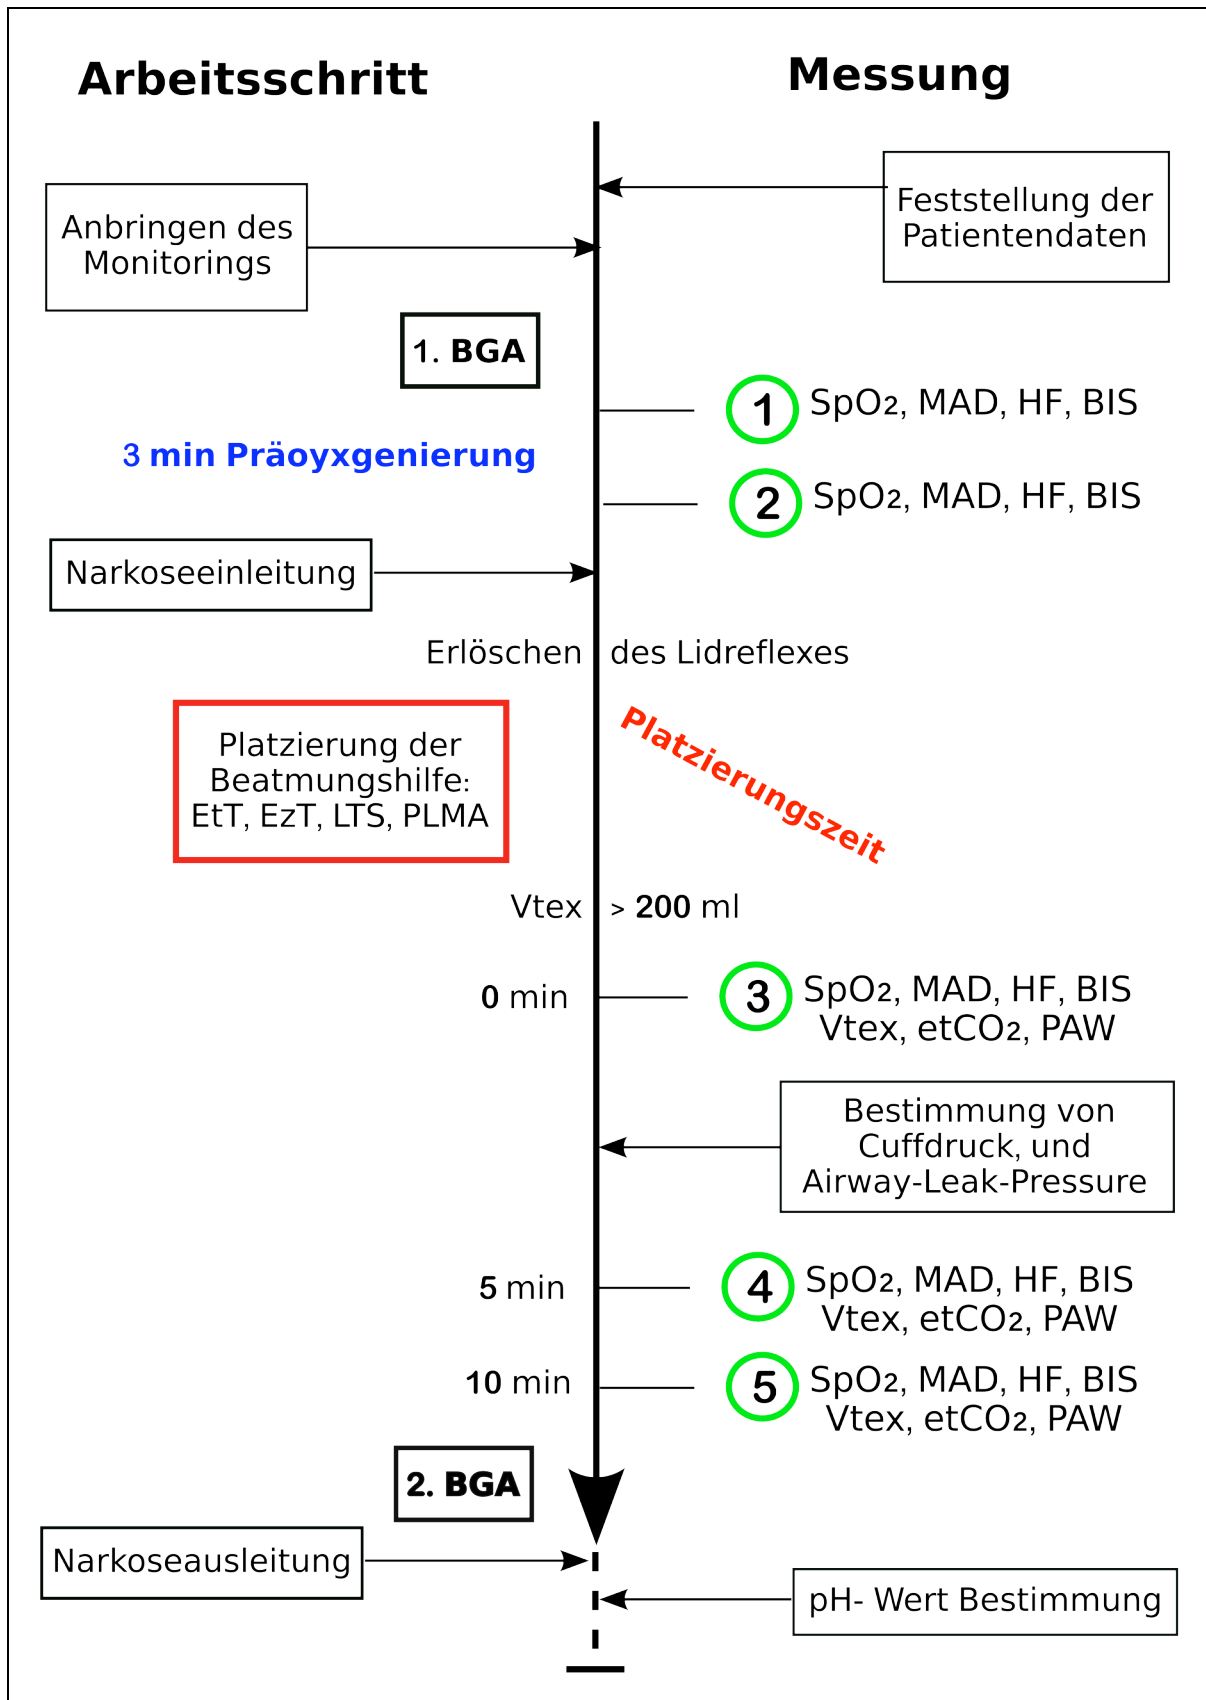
Arbeitsschritt

Messung

Feststellung der Patientendaten

Anbringen des Monitorings

1. BGA

1 $SpO_2$, MAD, HF, BIS

3 min Präoyxgenierung

2 $SpO_2$, MAD, HF, BIS

Narkoseeinleitung

Erlöschen des Lidreflexes

Platzierung der Beatmungshilfe: EtT, EzT, LTS, PLMA

Platzierungszeit

Vtex > 200 ml

0 min

3 $SpO_2$, MAD, HF, BIS Vtex, $etCO_2$, PAW

Bestimmung von Cuffdruck, und Airway-Leak-Pressure

5 min

4 $SpO_2$, MAD, HF, BIS Vtex, $etCO_2$, PAW

10 min

5 $SpO_2$, MAD, HF, BIS Vtex, $etCO_2$, PAW

2. BGA

Narkoseausleitung

pH- Wert Bestimmung